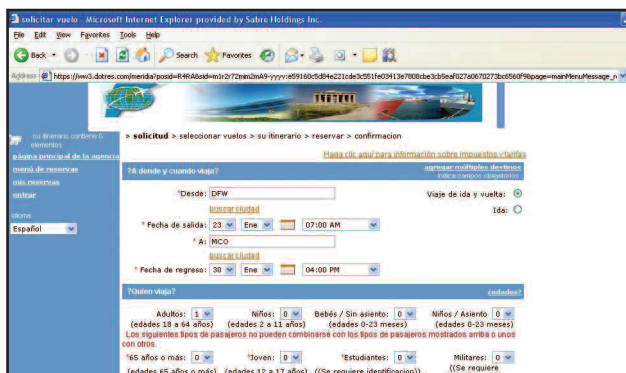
solicitar vuelo - Microsoft Internet Explorer provided by Sabre Holdings Inc.

File Edit View Favorites Tools Help

Back Search Favorites

Address https://ww3.dotres.com/meridia?posid=R4RA&sid=m1r2r72mim2mA9-yyyy:e59160c5d84e221cde3c551fe03413e7808cbe3cb5eaf027a0670273bc6560f9&page=mainMenuMessage_n

su itinerario contiene 0 elementos

página principal de la agencia

menú de reservas

mis reservas

entrar

idioma

Español

> solicitud > seleccionar vuelos > su itinerario > reservar > confirmacion

Haga clic aquí para información sobre impuestos y tarifas

?A donde y cuando viaja?

agregar múltiples destinos

indica campos obligatorios

*Desde: DFW

buscar ciudad

Viaje de ida y vuelta:

Ida:

* Fecha de salida: 23 Ene 07:00 AM

* A: MCO

buscar ciudad

* Fecha de regreso: 30 Ene 04:00 PM

?Quien viaja?

códigos

Adultos: 1 (edades 18 a 64 años)

Niños: 0 (edades 2 a 11 años)

Bebés / Sin asiento: 0 (edades 0-23 meses)

Niños / Asiento 0 (edades 0-23 meses)

Los siguientes tipos de pasajeros no pueden combinarse con los tipos de pasajeros mostrados arriba o unos con otros.

*65 años o más: 0 (edades 65 años o más)

*Joven: 0 (edades 12 a 17 años)

*Estudiantes: 0 ((Se requiere identificación))

Militares: 0 ((Se requiere